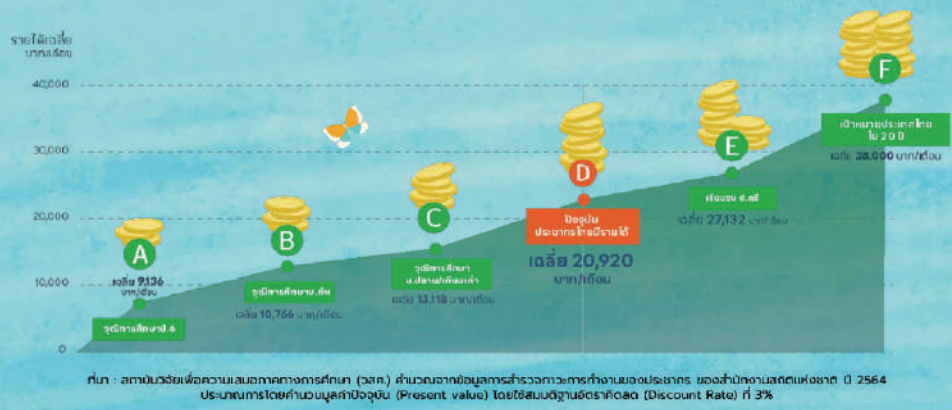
รายได้เฉลี่ย
บาท/เดือน

40,000

30,000

20,000

10,000

0

A
เฉลี่ย 9,136 บาท/เดือน
วุฒิการศึกษา ป.6

B
วุฒิการศึกษา ม.ต้น
เฉลี่ย 10,766 บาท/เดือน

C
วุฒิการศึกษา ม.ปลาย/เทียบเท่า
เฉลี่ย 13,118 บาท/เดือน

D
ปัจจุบัน ประชากรไทยมีรายได้
เฉลี่ย 20,920 บาท/เดือน

E
เรียนจบ ป.ตรี
เฉลี่ย 27,132 บาท/เดือน

F
เป้าหมายประชากรไทย ใน 20 ปี
เฉลี่ย 38,000 บาท/เดือน

ที่มา : สถาบันวิจัยเพื่อความเสมอภาคทางการศึกษา (วสศ.) คำนวณจากข้อมูลการสำรวจภาวะการทำงานของประชากร ของสำนักงานสถิติแห่งชาติ ปี 2564 ประมาณการโดยคำนวณมูลค่าปัจจุบัน (Present value) โดยใช้สมมติฐานอัตราคิดลด (Discount Rate) ที่ 3%